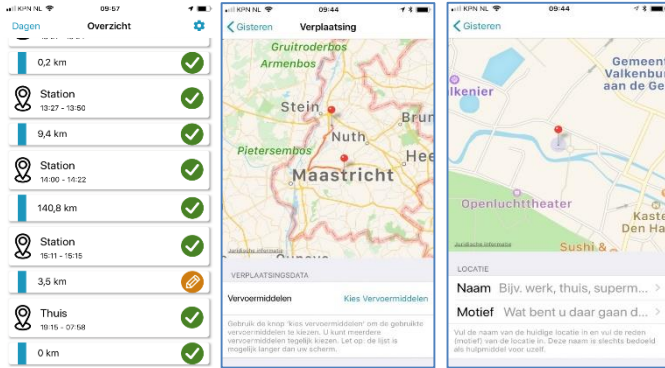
KPN NL 09:57

Dagen Overzicht

0,2 km

Station
13:27 - 13:50

9,4 km

Station
14:00 - 14:22

140,8 km

Station
15:11 - 15:15

3,5 km

Thuis
19:15 - 07:58

0 km

KPN NL 09:44

Gisteren Verplaatsing

Gruitroderbos
Armenbos
Stein
Nuth
Brun
Pietersembos
Hee
Maastricht
Juridische informatie

VERPLAATSINGSDATA

Vervoermiddelen Kies Vervoermiddelen

Gebruik de knop 'kies vervoermiddelen' om de gebruikte vervoermiddelen te kiezen. U kunt meerdere vervoermiddelen tegelijk kiezen. Let op: de lijst is mogelijk langer dan uw scherm.

KPN NL 09:44

Gisteren

Gemeente Valkenburg aan de Geul
lkenier
Openluchttheater
Kaste Den Ha
Sushi &
Juridische informatie

LOCATIE

Naam Bijv. werk, thuis, superm...

Motief Wat bent u daar gaan d...

Vul de naam van de huidige locatie in en vul de reden (motief) van de locatie in. Deze naam is slechts bedoeld als hulpmiddel voor uzelf.